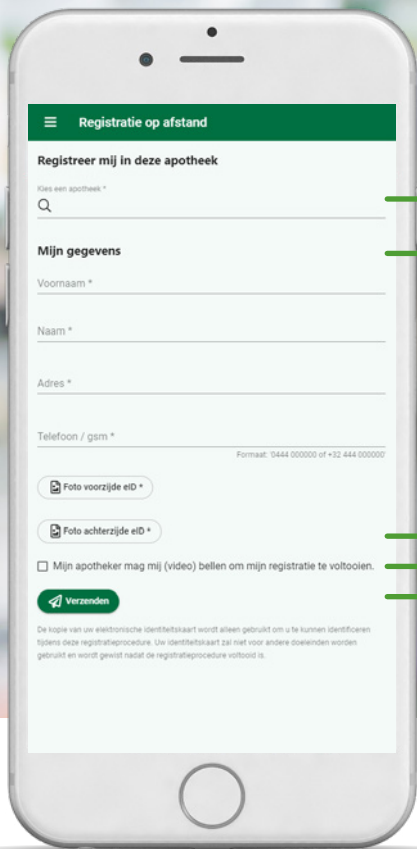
Registratie op afstand

Registreer mij in deze apotheek

Kies een apotheek *

Mijn gegevens

Voornaam *

Naam *

Adres *

Telefoon / gsm *

Formaat: '0444 000000 of +32 444 000000'

Foto voorzijde eID *

Foto achterzijde eID *

Mijn apotheker mag mij (video) bellen om mijn registratie te voltooien.

Verzenden

De kopie van uw elektronische identiteitskaart wordt alleen gebruikt om u te kunnen identificeren tijdens deze registratieprocedure. Uw identiteitskaart zal niet voor andere doeleinden worden gebruikt en wordt gewist nadat de registratieprocedure voltooid is.